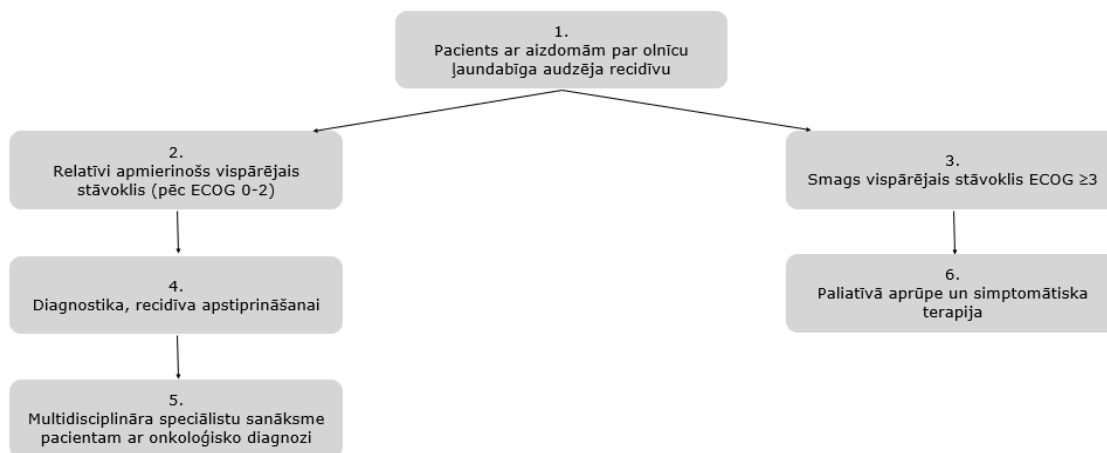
1.
Pacients ar aizdomām par olnīcu ļaundabīga audzēja recidīvu

2.
Relatīvi apmierinošs vispārējais stāvoklis (pēc ECOG 0-2)

3.
Smags vispārējais stāvoklis ECOG ≥3

4.
Diagnostika, recidīva apstiprināšanai

6.
Paliatīvā aprūpe un simptomātiska terapija

5.
Multidisciplināra speciālistu sanāksme pacientam ar onkoloģisko diagnozi